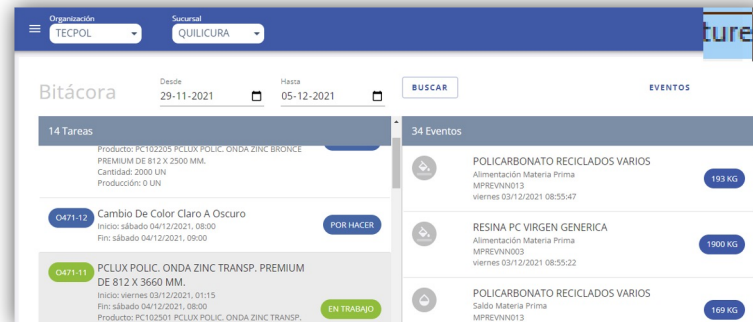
Organización
TECPOL

Sucursal
QUILICURA

ture

Bitácora

Desde
29-11-2021

Hasta
05-12-2021

BUSCAR

EVENTOS

14 Tareas

Producto: PC102205 PCLUX POLIC. ONDA ZINC BRONCE PREMIUM DE 812 X 2500 MM.
Cantidad: 2000 UN
Producción: 0 UN

O471-12 Cambio De Color Claro A Oscuro
Inicio: sábado 04/12/2021, 08:00
Fin: sábado 04/12/2021, 09:00
POR HACER

O471-11 PCLUX POLIC. ONDA ZINC TRANSP. PREMIUM DE 812 X 3660 MM.
Inicio: viernes 03/12/2021, 01:15
Fin: sábado 04/12/2021, 08:00
Producto: PC102501 PCLUX POLIC. ONDA ZINC TRANSP.
EN TRABAJO

34 Eventos

POLICARBONATO RECICLADOS VARIOS
Alimentación Materia Prima
MPREVNN013
viernes 03/12/2021 08:55:47
193 KG

RESINA PC VIRGEN GENERICA
Alimentación Materia Prima
MPREVNN003
viernes 03/12/2021 08:55:22
1900 KG

POLICARBONATO RECICLADOS VARIOS
Saldo Materia Prima
MPREVNN013
169 KG